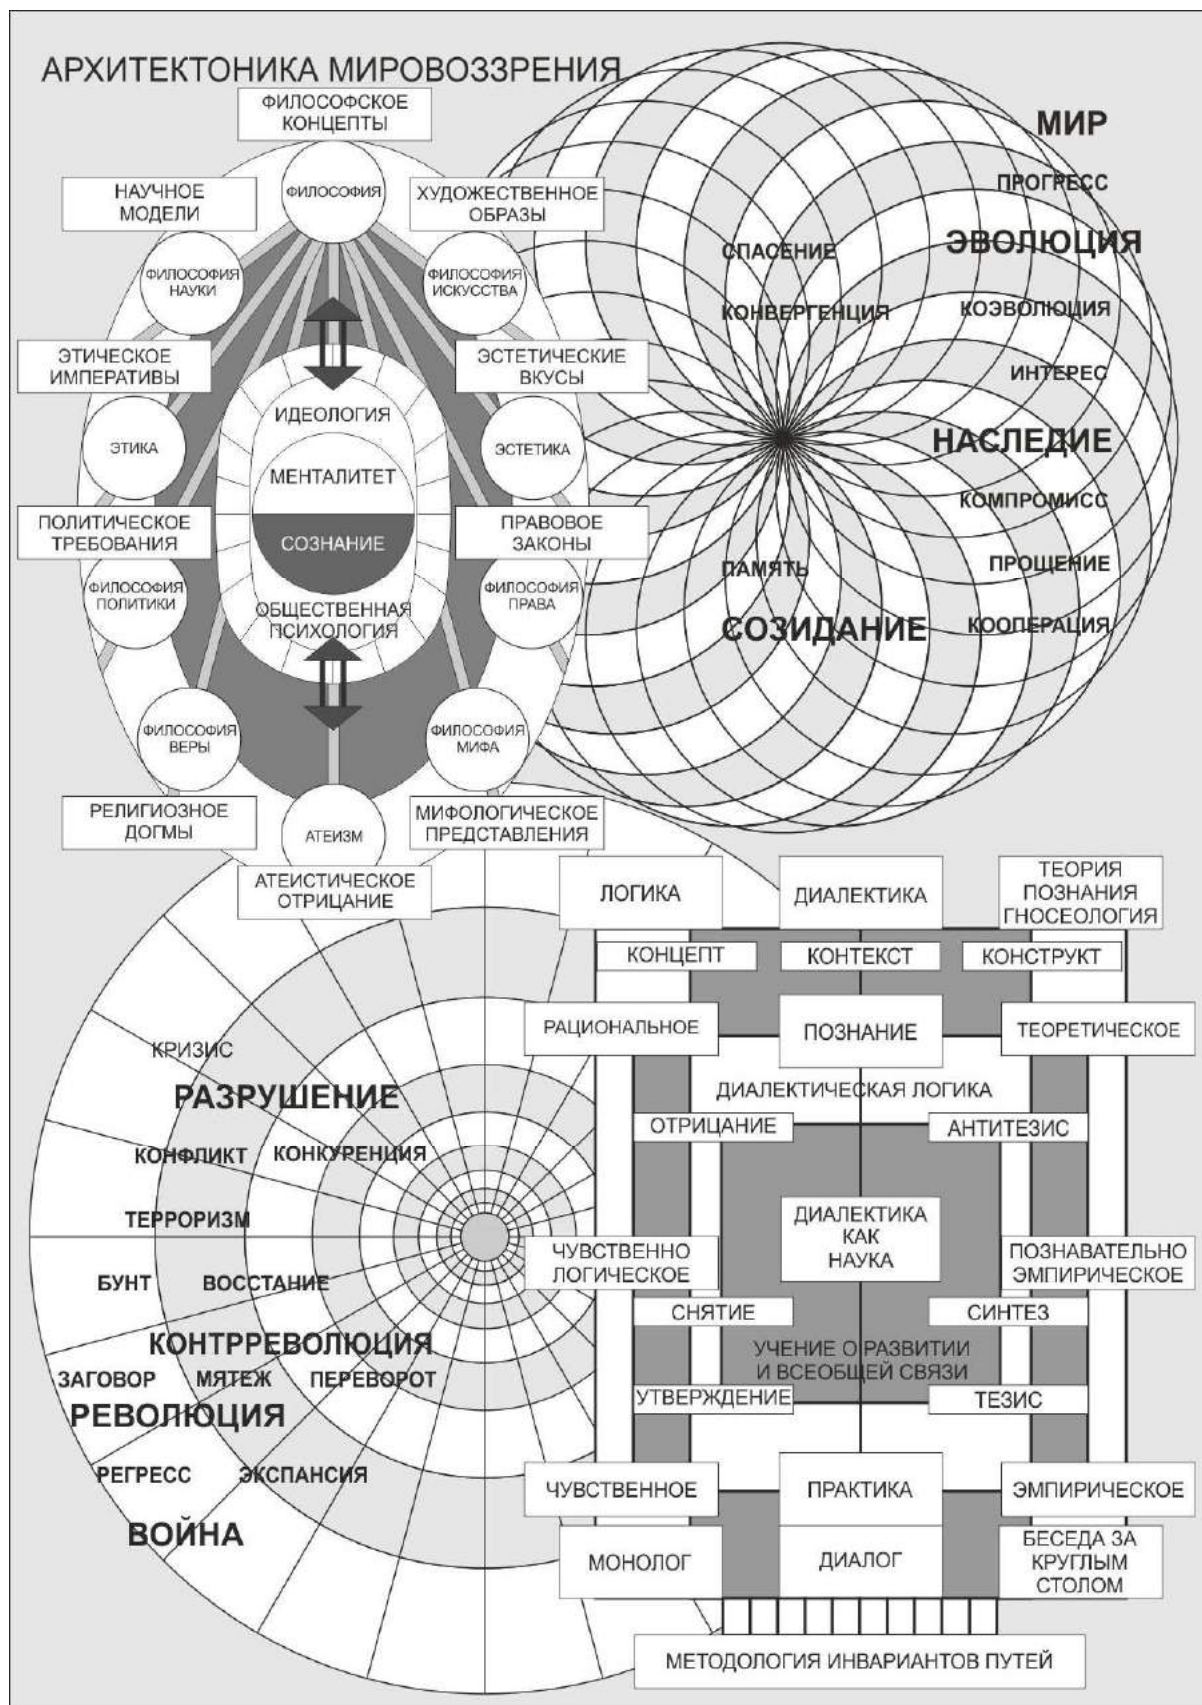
АРХИТЕКТОНИКА МИРОВОЗЗРЕНИЯ

ФИЛОСОФСКОЕ КОНЦЕПТЫ

НАУЧНОЕ МОДЕЛИ

ФИЛОСОФИЯ

ХУДОЖЕСТВЕННОЕ ОБРАЗЫ

ФИЛОСОФИЯ НАУКИ

ФИЛОСОФИЯ ИСКУССТВА

ЭТИЧЕСКОЕ ИМПЕРАТИВЫ

ЭСТЕТИЧЕСКИЕ ВКУСЫ

ИДЕОЛОГИЯ

ЭТИКА

ЭСТЕТИКА

МЕНТАЛИТЕТ

ПОЛИТИЧЕСКОЕ ТРЕБОВАНИЯ

СОЗНАНИЕ

ПРАВОВОЕ ЗАКОНЫ

ФИЛОСОФИЯ ПОЛИТИКИ

ОБЩЕСТВЕННАЯ ПСИХОЛОГИЯ

ФИЛОСОФИЯ ПРАВА

ФИЛОСОФИЯ ВЕРЫ

ФИЛОСОФИЯ МИФА

РЕЛИГИОЗНОЕ ДОГМЫ

АТЕИЗМ

МИФОЛОГИЧЕСКОЕ ПРЕДСТАВЛЕНИЯ

АТЕИСТИЧЕСКОЕ ОТРИЦАНИЕ

МИР

ПРОГРЕСС

СПАСЕНИЕ

ЭВОЛЮЦИЯ

КОНВЕРГЕНЦИЯ

КОЭВОЛЮЦИЯ

ИНТЕРЕС

НАСЛЕДИЕ

КОМПРОМИСС

ПАМЯТЬ

ПРОЩЕНИЕ

СОЗИДАНИЕ

КООПЕРАЦИЯ

ЛОГИКА

ДИАЛЕКТИКА

ТЕОРИЯ ПОЗНАНИЯ ГНОСЕОЛОГИЯ

КОНЦЕПТ

КОНТЕКСТ

КОНСТРУКТ

РАЦИОНАЛЬНОЕ

ПОЗНАНИЕ

ТЕОРЕТИЧЕСКОЕ

ДИАЛЕКТИЧЕСКАЯ ЛОГИКА

ОТРИЦАНИЕ

АНТИТЕЗИС

КРИЗИС

РАЗРУШЕНИЕ

КОНФЛИКТ

КОНКУРЕНЦИЯ

ТЕРРОРИЗМ

ДИАЛЕКТИКА КАК НАУКА

ЧУВСТВЕННО ЛОГИЧЕСКОЕ

ПОЗНАВАТЕЛЬНО ЭМПИРИЧЕСКОЕ

БУНТ

ВОССТАНИЕ

СНЯТИЕ

СИНТЕЗ

КОНТРРЕВОЛЮЦИЯ

УЧЕНИЕ О РАЗВИТИИ И ВСЕОБЩЕЙ СВЯЗИ

ЗАГОВОР

МЯТЕЖ

ПЕРЕВОРОТ

РЕВОЛЮЦИЯ

УТВЕРЖДЕНИЕ

ТЕЗИС

РЕГРЕСС

ЭКСПАНСИЯ

ЧУВСТВЕННОЕ

ПРАКТИКА

ЭМПИРИЧЕСКОЕ

ВОЙНА

МОНОЛОГ

ДИАЛОГ

БЕСЕДА ЗА КРУГЛЫМ СТОЛОМ

МЕТОДОЛОГИЯ ИНВАРИАНТОВ ПУТЕЙ